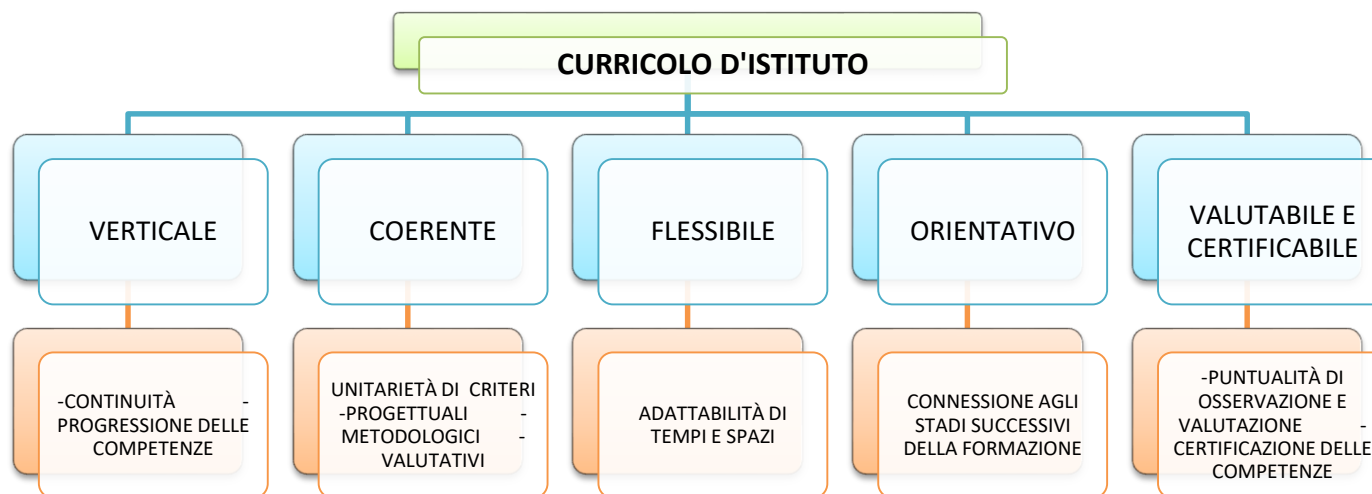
CURRICOLO D'ISTITUTO

VERTICALE

COERENTE

FLESSIBILE

ORIENTATIVO

VALUTABILE E CERTIFICABILE

-CONTINUITÀ - PROGRESSIONE DELLE COMPETENZE

UNITARIETÀ DI CRITERI -PROGETTUALI - METODOLOGICI - VALUTATIVI

ADATTABILITÀ DI TEMPI E SPAZI

CONNESSIONE AGLI STADI SUCCESSIVI DELLA FORMAZIONE

-PUNTUALITÀ DI OSSERVAZIONE E VALUTAZIONE - CERTIFICAZIONE DELLE COMPETENZE